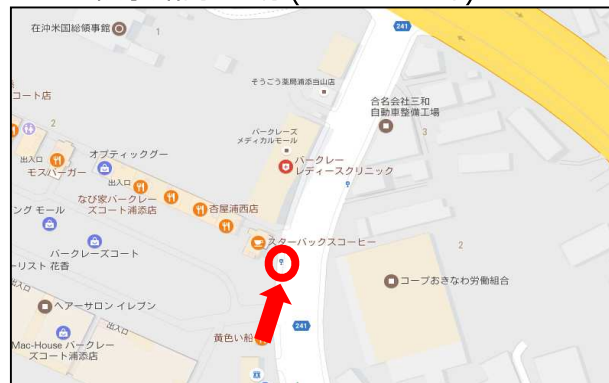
在沖米国総領事館
1
241
そうごう薬局浦添四山店
コート店
2
合名会社三和自動車整備工場
3
パークレーズメディカルモール
出入口
オプティックグー
パークレーレディースクリニック
モスバーガー
出入口
なび家パークレーズコート浦添店
杏屋浦西店
ング モール
スターバックスコーヒー
パークレーズコート
ーリスト 花香
2
コープおきなわ労働組合
ヘアーサロン イレブン
出入口
Mac-House パークレーズコート浦添店
241
黄色い